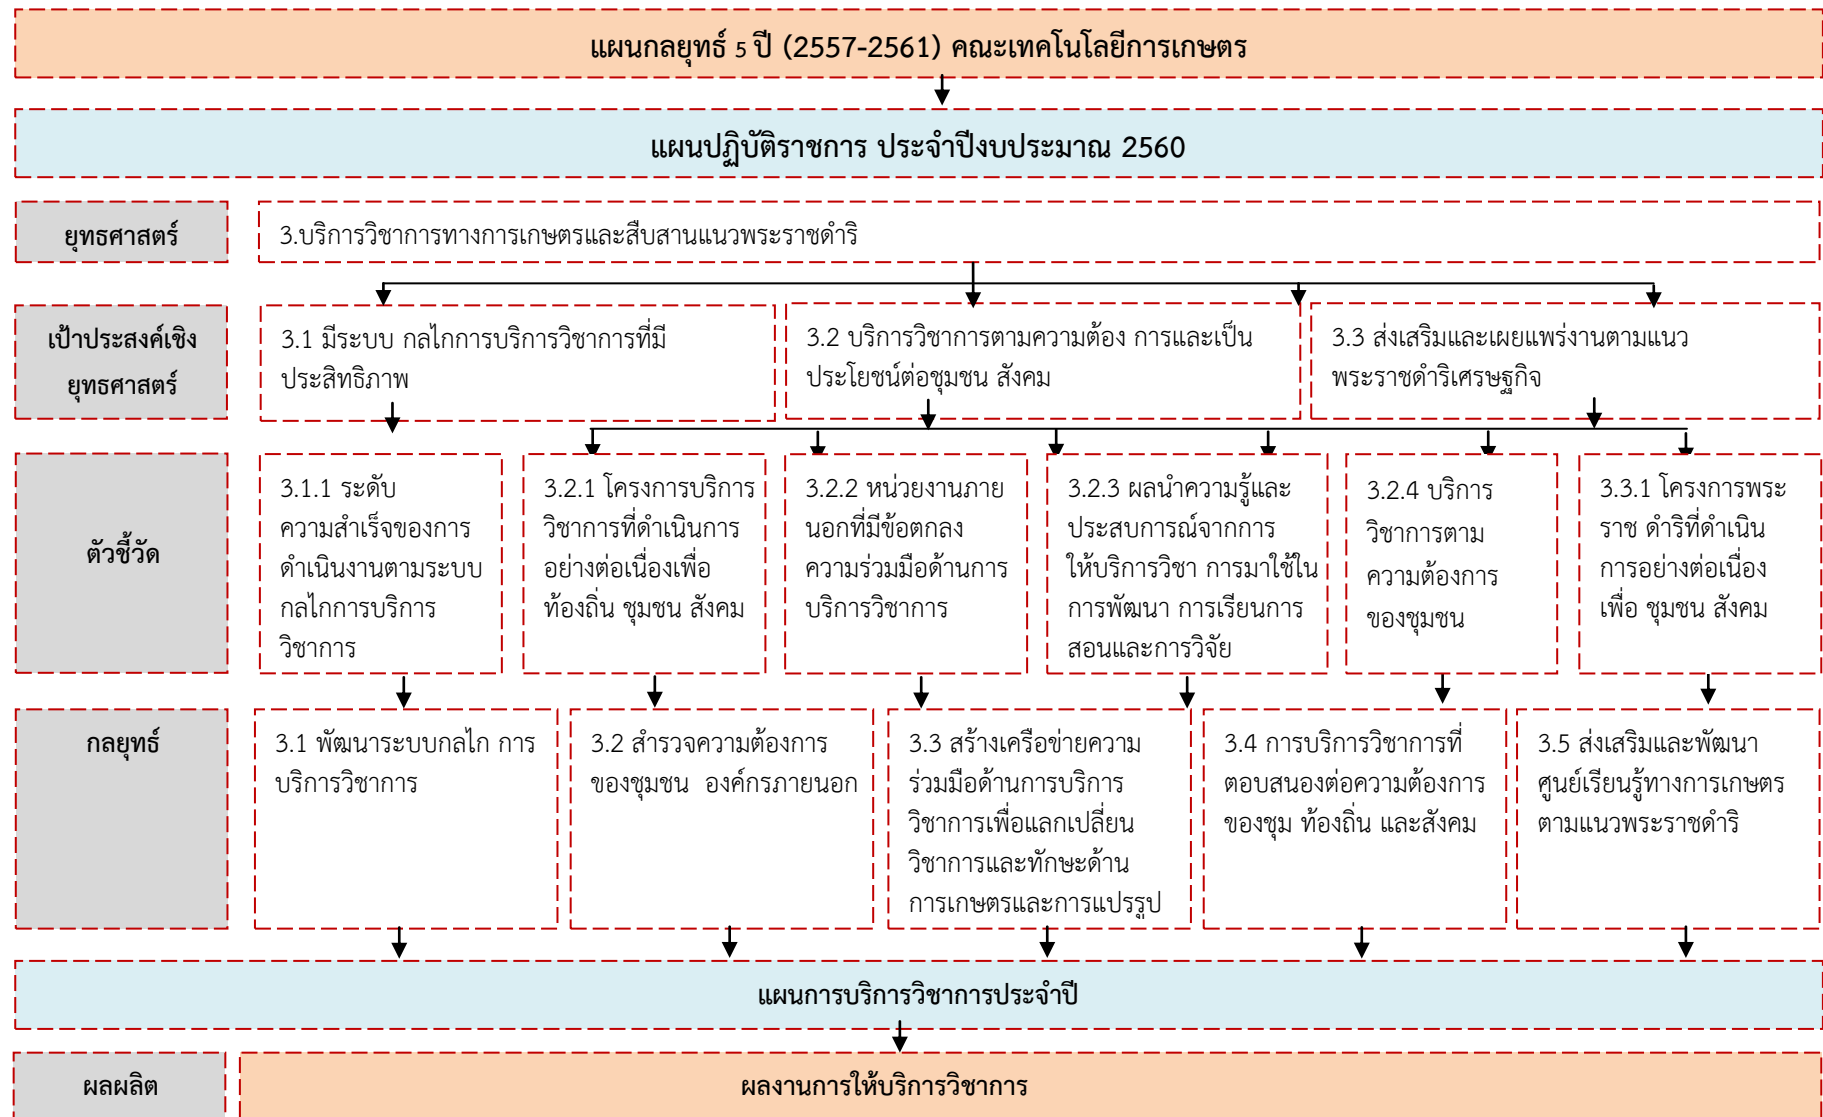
แผนกลยุทธ์ 5 ปี (2557-2561) คณะเทคโนโลยีการเกษตร

แผนปฏิบัติราชการ ประจำปีงบประมาณ 2560

ยุทธศาสตร์

3.บริการวิชาการทางการเกษตรและสืบสานแนวพระราชดำริ

เป้าประสงค์เชิงยุทธศาสตร์

3.1 มีระบบ กลไกการบริการวิชาการที่มีประสิทธิภาพ

3.2 บริการวิชาการตามความต้อง การและเป็นประโยชน์ต่อชุมชน สังคม

3.3 ส่งเสริมและเผยแพร่งานตามแนวพระราชดำริเศรษฐกิจ

ตัวชี้วัด

3.1.1 ระดับความสำเร็จของการดำเนินงานตามระบบกลไกการบริการวิชาการ

3.2.1 โครงการบริการวิชาการที่ดำเนินการอย่างต่อเนื่องเพื่อท้องถิ่น ชุมชน สังคม

3.2.2 หน่วยงานภายนอกที่มีข้อตกลงความร่วมมือด้านการบริการวิชาการ

3.2.3 ผลนำความรู้และประสบการณ์จากการให้บริการวิชา การมาใช้ในการพัฒนา การเรียนการสอนและการวิจัย

3.2.4 บริการวิชาการตามความต้องการของชุมชน

3.3.1 โครงการพระราช ดำริที่ดำเนินการอย่างต่อเนื่องเพื่อ ชุมชน สังคม

กลยุทธ์

3.1 พัฒนาระบบกลไก การบริการวิชาการ

3.2 สำรวจความต้องการของชุมชน องค์กรภายนอก

3.3 สร้างเครือข่ายความร่วมมือด้านการบริการวิชาการเพื่อแลกเปลี่ยนวิชาการและทักษะด้านการเกษตรและการแปรรูป

3.4 การบริการวิชาการที่ตอบสนองต่อความต้องการของชุม ท้องถิ่น และสังคม

3.5 ส่งเสริมและพัฒนาศูนย์เรียนรู้ทางการเกษตรตามแนวพระราชดำริ

แผนการบริการวิชาการประจำปี

ผลผลิต

ผลงานการให้บริการวิชาการ